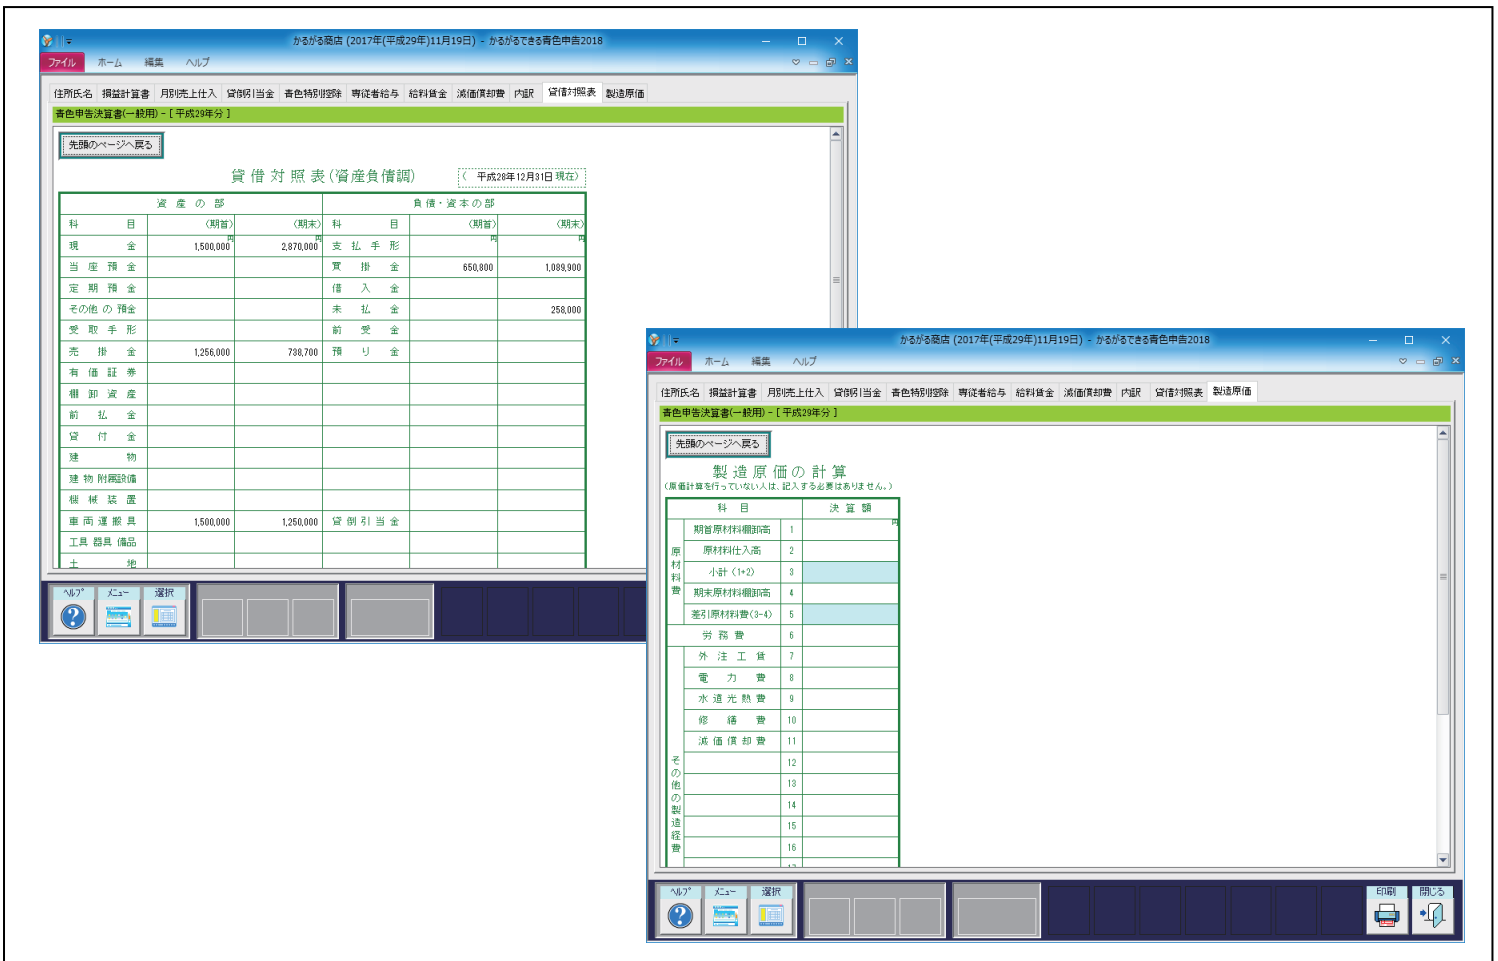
かるがる商店 (2017年(平成29年)11月19日) - かるがるできる青色申告2018

ファイル　ホーム　編集　ヘルプ

住所氏名　損益計算書　月別売上仕入　貸倒引当金　青色特別控除　専従者給与　給料賃金　減価償却費　内訳　貸借対照表　製造原価

青色申告決算書(一般用) - [ 平成29年分 ]

先頭のページへ戻る

貸 借 対 照 表（資産負債調）

（ 平成28年12月31日 現在）

| 資 産 の 部 | | | 負債・資本の部 | | |
|---|---|---|---|---|---|
| 科　　目 | (期首) | (期末) | 科　　目 | (期首) | (期末) |
| 現　　金 | 1,500,000 円 | 2,870,000 円 | 支 払 手 形 | 円 | 円 |
| 当 座 預 金 | | | 買 掛 金 | 650,800 | 1,089,900 |
| 定 期 預 金 | | | 借 入 金 | | |
| その他 の 預金 | | | 未 払 金 | | 258,000 |
| 受 取 手 形 | | | 前 受 金 | | |
| 売 掛 金 | 1,256,000 | 738,700 | 預 り 金 | | |
| 有 価 証 券 | | | | | |
| 棚 卸 資 産 | | | | | |
| 前 払 金 | | | | | |
| 貸 付 金 | | | | | |
| 建　　物 | | | | | |
| 建 物 附属設備 | | | | | |
| 機 械 装 置 | | | | | |
| 車 両 運 搬 具 | 1,500,000 | 1,250,000 | 貸 倒 引 当 金 | | |
| 工具 器具 備品 | | | | | |
| 土　　地 | | | | | |

ヘルプ　メニュー　選択

かるがる商店 (2017年(平成29年)11月19日) - かるがるできる青色申告2018

ファイル　ホーム　編集　ヘルプ

住所氏名　損益計算書　月別売上仕入　貸倒引当金　青色特別控除　専従者給与　給料賃金　減価償却費　内訳　貸借対照表　製造原価

青色申告決算書(一般用) - [ 平成29年分 ]

先頭のページへ戻る

製 造 原 価 の 計 算

（原価計算を行っていない人は、記入する必要はありません。）

| | 科　目 | | 決 算 額 |
|---|---|---|---|
| 原材料費 | 期首原材料棚卸高 | 1 | 円 |
| | 原材料仕入高 | 2 | |
| | 小計 (1+2) | 3 | |
| | 期末原材料棚卸高 | 4 | |
| | 差引原材料費(3-4) | 5 | |
| | 労 務 費 | 6 | |
| その他の製造経費 | 外 注 工 賃 | 7 | |
| | 電 力 費 | 8 | |
| | 水 道 光 熱 費 | 9 | |
| | 修 繕 費 | 10 | |
| | 減 価 償 却 費 | 11 | |
| | | 12 | |
| | | 13 | |
| | | 14 | |
| | | 15 | |
| | | 16 | |

ヘルプ　メニュー　選択　印刷　閉じる